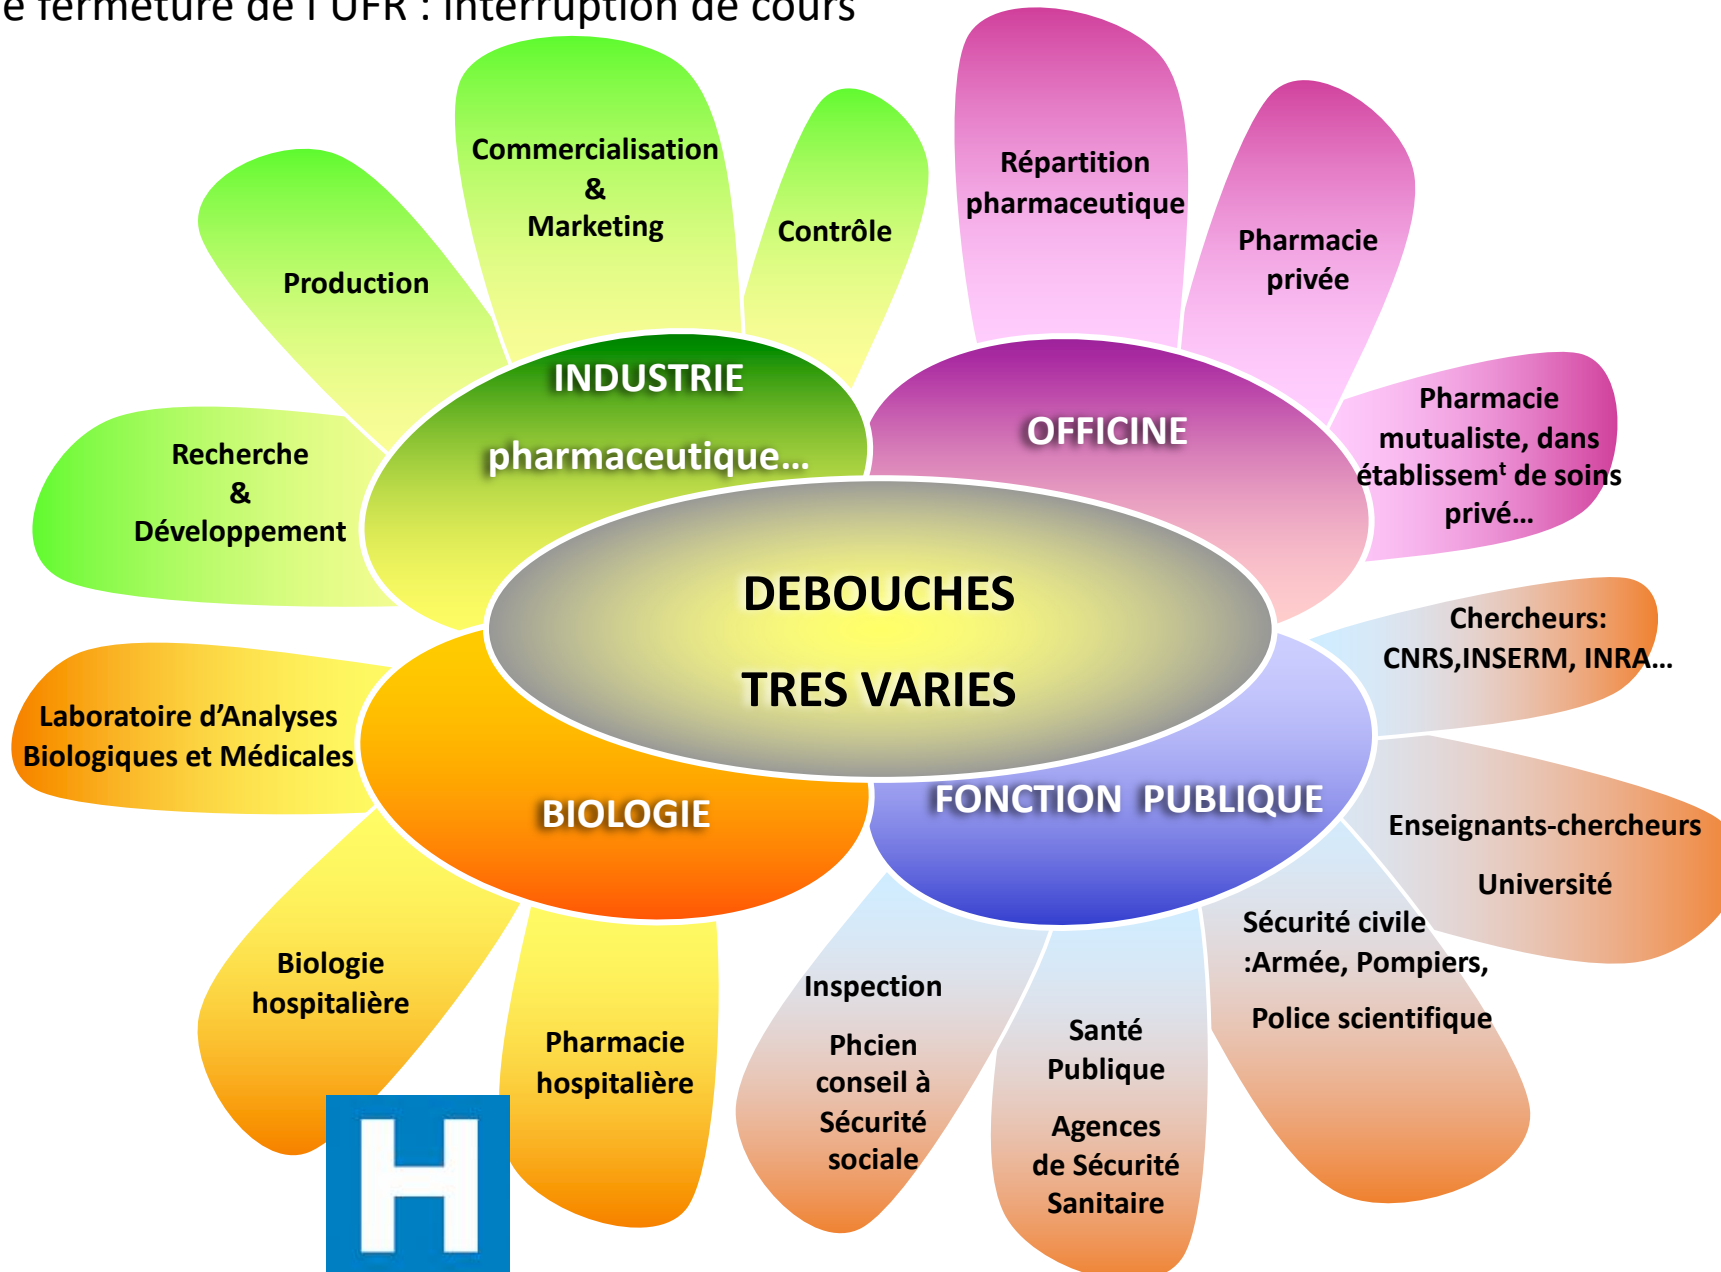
e fermeture de l'UFR : interruption de cours

Commercialisation & Marketing

Contrôle

Production

Répartition pharmaceutique

Pharmacie privée

INDUSTRIE pharmaceutique…

OFFICINE

Pharmacie mutualiste, dans établissemt de soins privé…

Recherche & Développement

DEBOUCHES

TRES VARIES

Chercheurs: CNRS,INSERM, INRA…

Laboratoire d'Analyses Biologiques et Médicales

BIOLOGIE

FONCTION PUBLIQUE

Enseignants-chercheurs

Université

Sécurité civile :Armée, Pompiers,

Police scientifique

Biologie hospitalière

Inspection

Phcien conseil à Sécurité sociale

Santé Publique

Agences de Sécurité Sanitaire

Pharmacie hospitalière

H